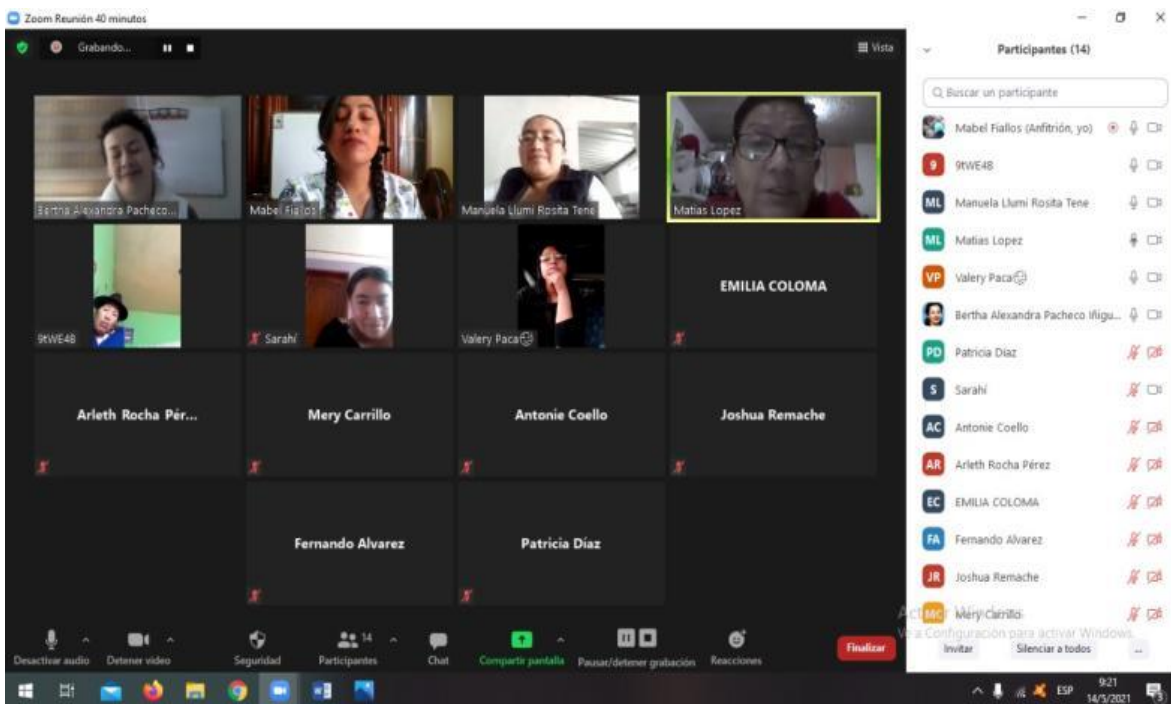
Zoom Reunión 40 minutos

Grabando...

Vista

Bertha Alexandra Pacheco...

Mabel Fiallos

Manuela Llumi Rosita Tene

Matias Lopez

9tWE48

Sarahí

Valery Paca

EMILIA COLOMA

Arleth Rocha Pér...

Mery Carrillo

Antonie Coello

Joshua Remache

Fernando Alvarez

Patricia Díaz

Desactivar audio

Detener video

Seguridad

14

Participantes

Chat

Compartir pantalla

Pausar/detener grabación

Reacciones

Finalizar

Participantes (14)

Buscar un participante

Mabel Fiallos (Anfitrión, yo)

9tWE48

Manuela Llumi Rosita Tene

Matias Lopez

Valery Paca

Bertha Alexandra Pacheco Iñigu...

Patricia Díaz

Sarahí

Antonie Coello

Arleth Rocha Pérez

EMILIA COLOMA

Fernando Alvarez

Joshua Remache

Mery Carrillo

Act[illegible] Windows
Ve a Configuración para activar Windows.

Invitar

Silenciar a todos

...

ESP

9:21
14/5/2021